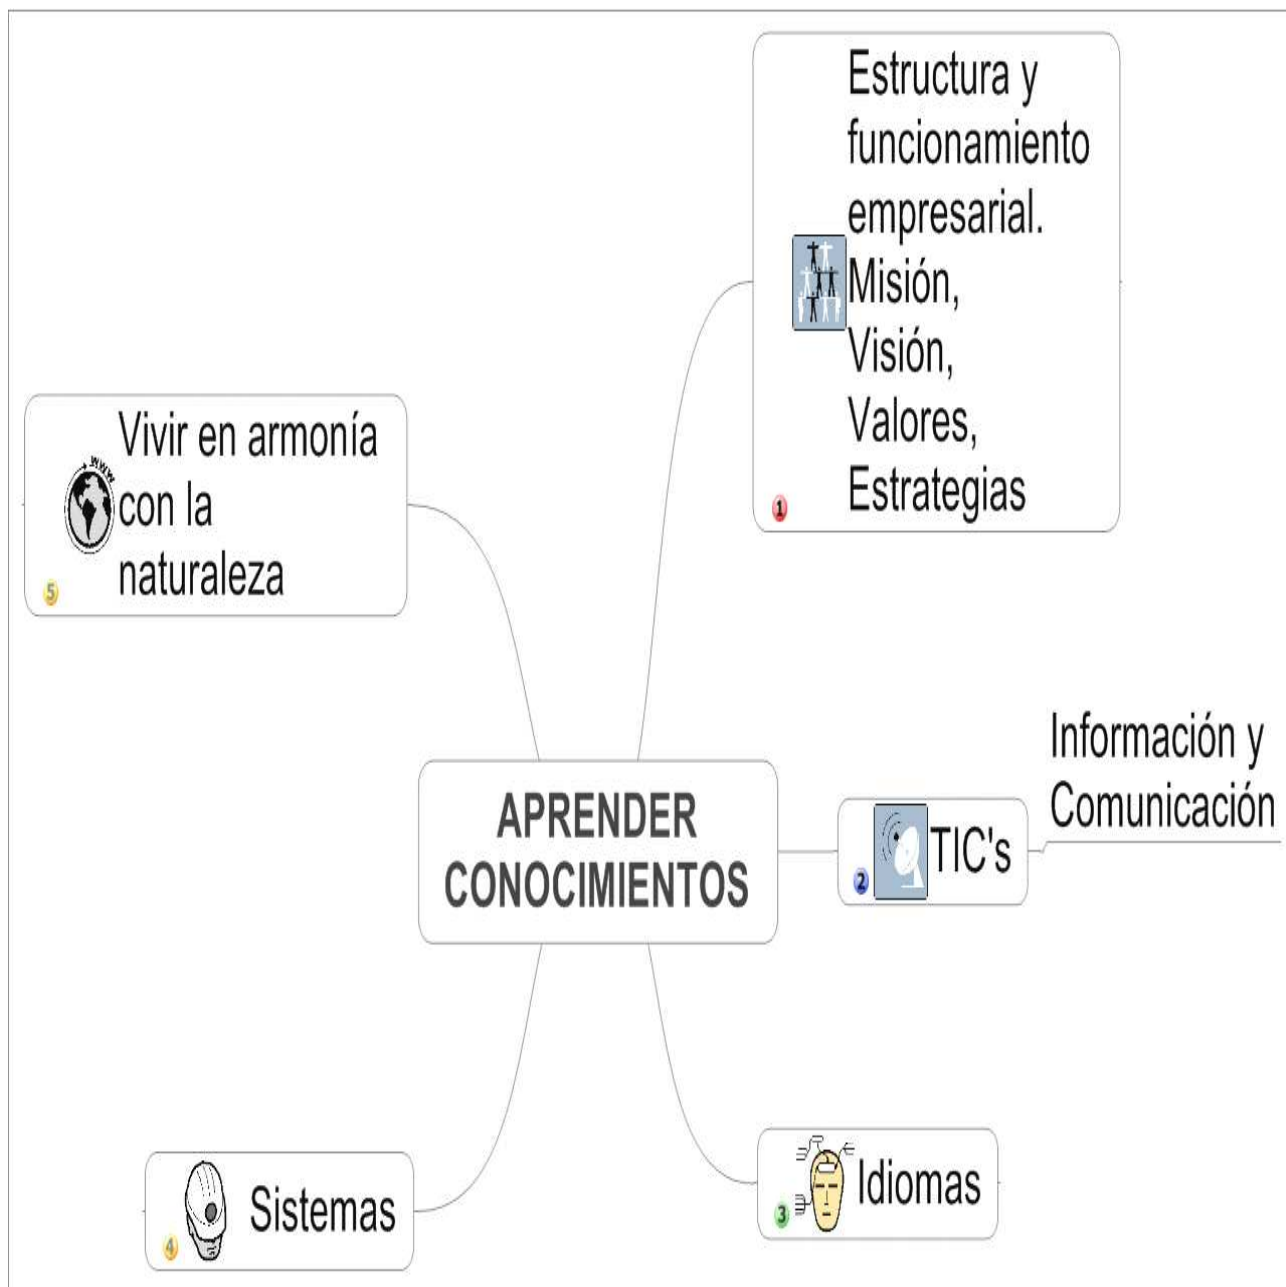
APRENDER CONOCIMIENTOS

1 Estructura y funcionamiento empresarial. Misión, Visión, Valores, Estrategias

2 TIC's

Información y Comunicación

3 Idiomas

4 Sistemas

5 Vivir en armonía con la naturaleza